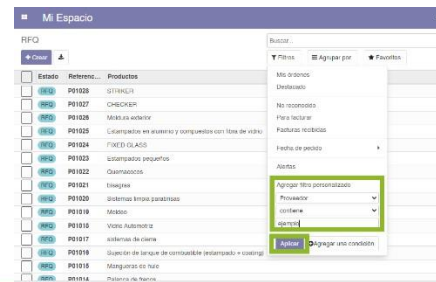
Mi Espacio

RFQ

+ Crear

Buscar...

Filtros | Agrupar por | Favoritos

| | Estado | Referencia | Productos |
|---|---|---|---|
| | RFQ | P01028 | STRIKER |
| | RFQ | P01027 | CHECKER |
| | RFQ | P01026 | Moldura exterior |
| | RFQ | P01025 | Estampados en aluminio y compuestos con fibra de vidrio |
| | RFQ | P01024 | FIXED GLASS |
| | RFQ | P01023 | Estampados pequeños |
| | RFQ | P01022 | Quemadores |
| | RFQ | P01021 | bisagras |
| | RFQ | P01020 | Sistemas limpia parabrisas |
| | RFQ | P01019 | Moldes |
| | RFQ | P01018 | Vidrio Automotriz |
| | RFQ | P01017 | sistemas de cierre |
| | RFQ | P01016 | Sujeción de tanque de combustible (estampado + coating) |
| | RFQ | P01015 | Mangueras de hule |
| | RFQ | P01014 | Palanca de frenos |

Mis órdenes
Destacado

No reconocido
Para facturar
Facturas recibidas

Fecha de pedido

Alertas

Agregar filtro personalizado
Proveedor
contiene
ejemplo

Aplicar | Agregar una condición